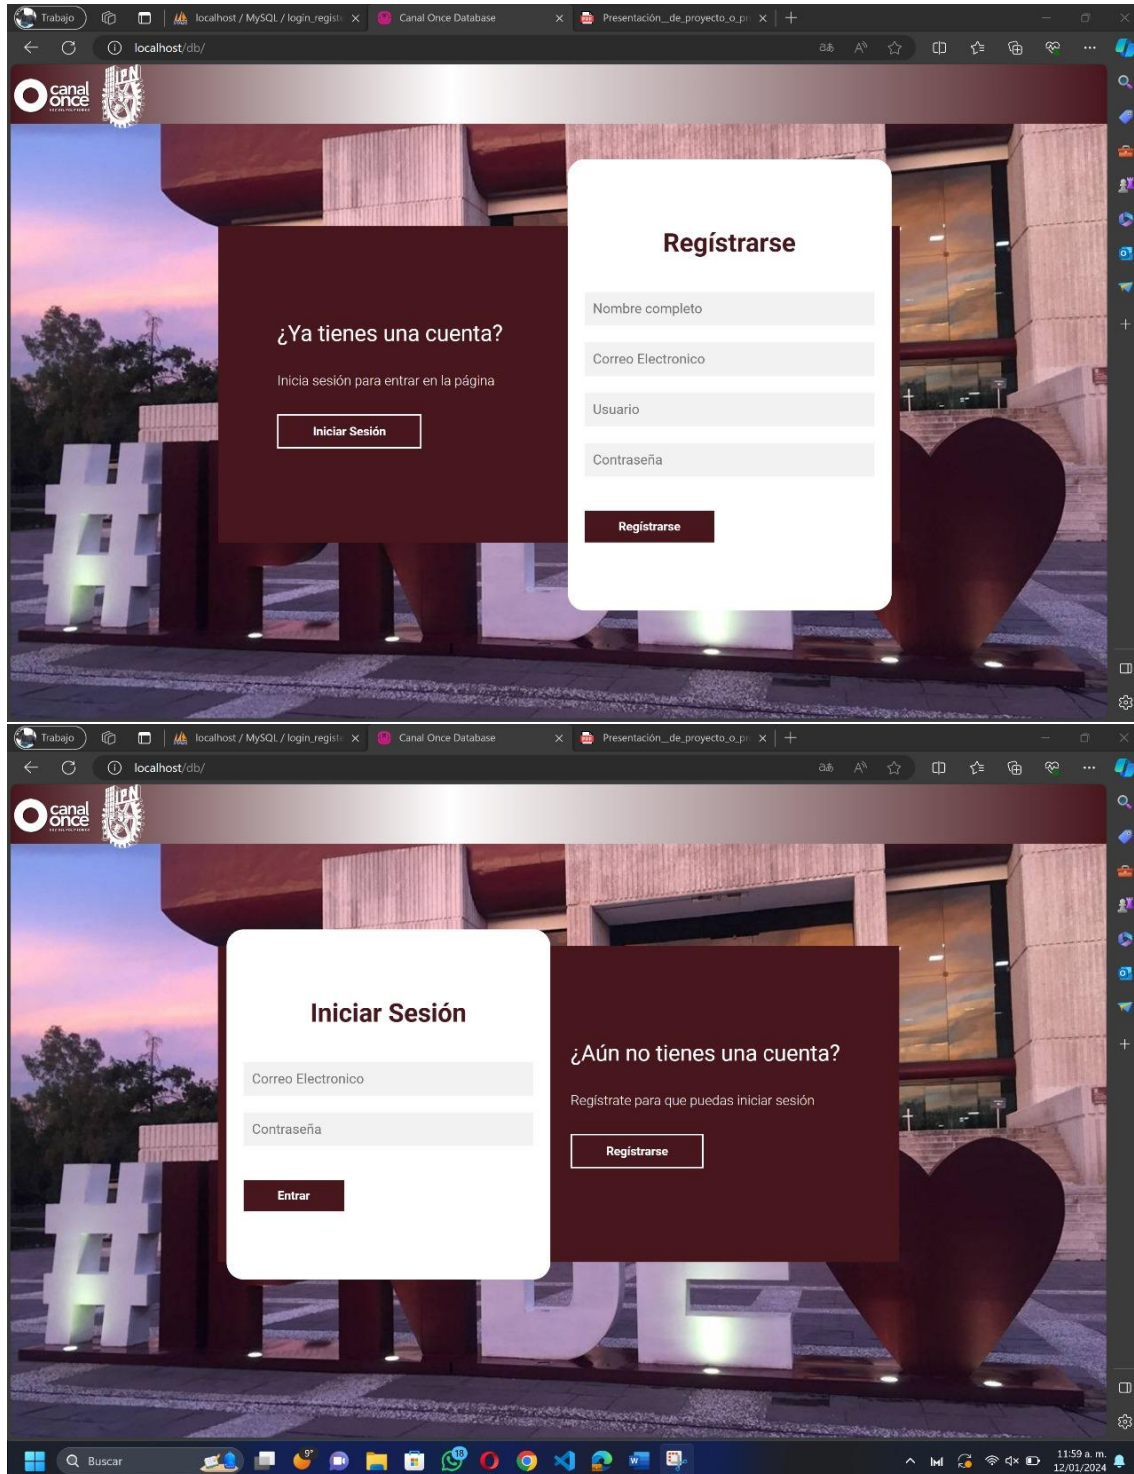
Trabajo | localhost / MySQL / login_registr | Canal Once Database | Presentación_de_proyecto_o_pr

localhost/db/

canal once

IPN

¿Ya tienes una cuenta?

Inicia sesión para entrar en la página

Iniciar Sesión

Regístrarse

Nombre completo

Correo Electronico

Usuario

Contraseña

Regístrarse

Trabajo | localhost / MySQL / login_registr | Canal Once Database | Presentación_de_proyecto_o_pr

localhost/db/

canal once

IPN

Iniciar Sesión

Correo Electronico

Contraseña

Entrar

¿Aún no tienes una cuenta?

Regístrate para que puedas iniciar sesión

Regístrarse

Buscar

11:59 a. m.
12/01/2024